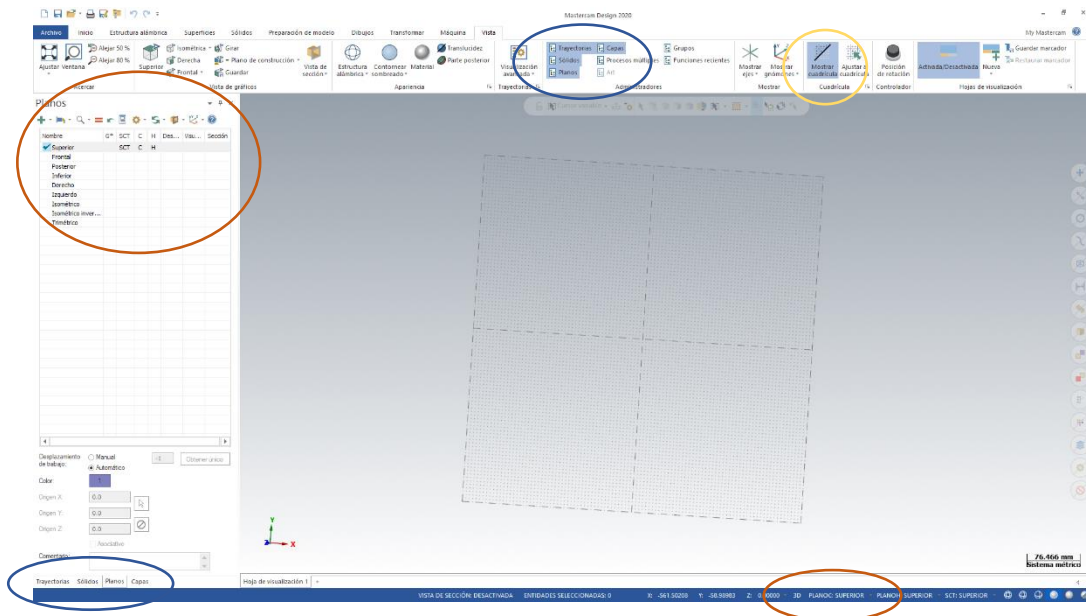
Mastercam Design 2020

My Mastercam

Archivo Inicio Estructura alámbrica Superficies Sólidos Preparación de modelo Dibujos Transformar Máquina Vista

Ajustar Ventana Alejar 50 % Alejar 80 % Acercar

Superior Isométrico Derecha Frontal Girar Plano de construcción Guardar Vista de sección Vista de gráficos

Estructura alámbrica Contornear sombreado Material Translucidez Parte posterior Apariencia

Visualización avanzada Trayectorias

Trayectorias Sólidos Planos Capas Procesos múltiples Art Grupos Funciones recientes Administradores

Mostrar ejes Mostrar gnómones Mostrar

Mostrar cuadrícula Ajustar a cuadrícula Cuadrícula

Posición de rotación Controlador

Activada/Desactivada Nuevo Guardar marcador Restaurar marcador Hojas de visualización

Planos

| Nombre | G | SCT | C | H | Des... | Vau... | Sección |
|---|---|---|---|---|---|---|---|
| Superior | | SCT | C | H | | | |
| Frontal | | | | | | | |
| Posterior | | | | | | | |
| Inferior | | | | | | | |
| Derecha | | | | | | | |
| Izquierda | | | | | | | |
| Isométrico | | | | | | | |
| Isométrico inver... | | | | | | | |
| Trimétrico | | | | | | | |

Desplazamiento de trabajo: Manual Automático Obtener único

Color

Origen X: 0.0
Origen Y: 0.0
Origen Z: 0.0

Asociativo

Comentario

Trayectorias Sólidos Planos Capas

Hoja de visualización 1

76.466 mm
Sistema métrico

VISTA DE SECCIÓN: DESACTIVADA ENTIDADES SELECCIONADAS: 0 X: -561.50208 Y: -58.98983 Z: 0.00000 3D PLANOC: SUPERIOR PLANOH: SUPERIOR SCT: SUPERIOR